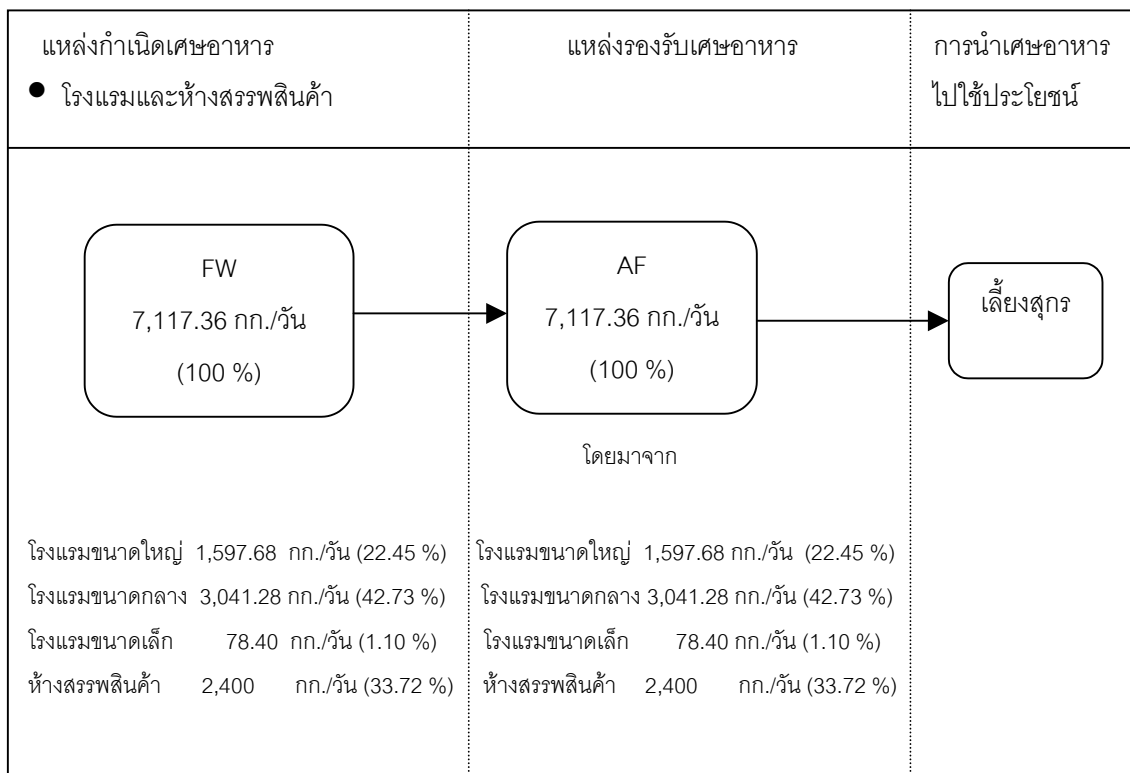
| แหล่งกำเนิดเศษอาหาร<br>● โรงแรมและห้างสรรพสินค้า | แหล่งรองรับเศษอาหาร | การนำเศษอาหารไปใช้ประโยชน์ |
|---|---|---|
| FW<br>7,117.36 กก./วัน<br>(100 %) | AF<br>7,117.36 กก./วัน<br>(100 %)<br>โดยมาจาก | เลี้ยงสุกร |
| โรงแรมขนาดใหญ่ 1,597.68 กก./วัน (22.45 %)<br>โรงแรมขนาดกลาง 3,041.28 กก./วัน (42.73 %)<br>โรงแรมขนาดเล็ก 78.40 กก./วัน (1.10 %)<br>ห้างสรรพสินค้า 2,400 กก./วัน (33.72 %) | โรงแรมขนาดใหญ่ 1,597.68 กก./วัน (22.45 %)<br>โรงแรมขนาดกลาง 3,041.28 กก./วัน (42.73 %)<br>โรงแรมขนาดเล็ก 78.40 กก./วัน (1.10 %)<br>ห้างสรรพสินค้า 2,400 กก./วัน (33.72 %) | |